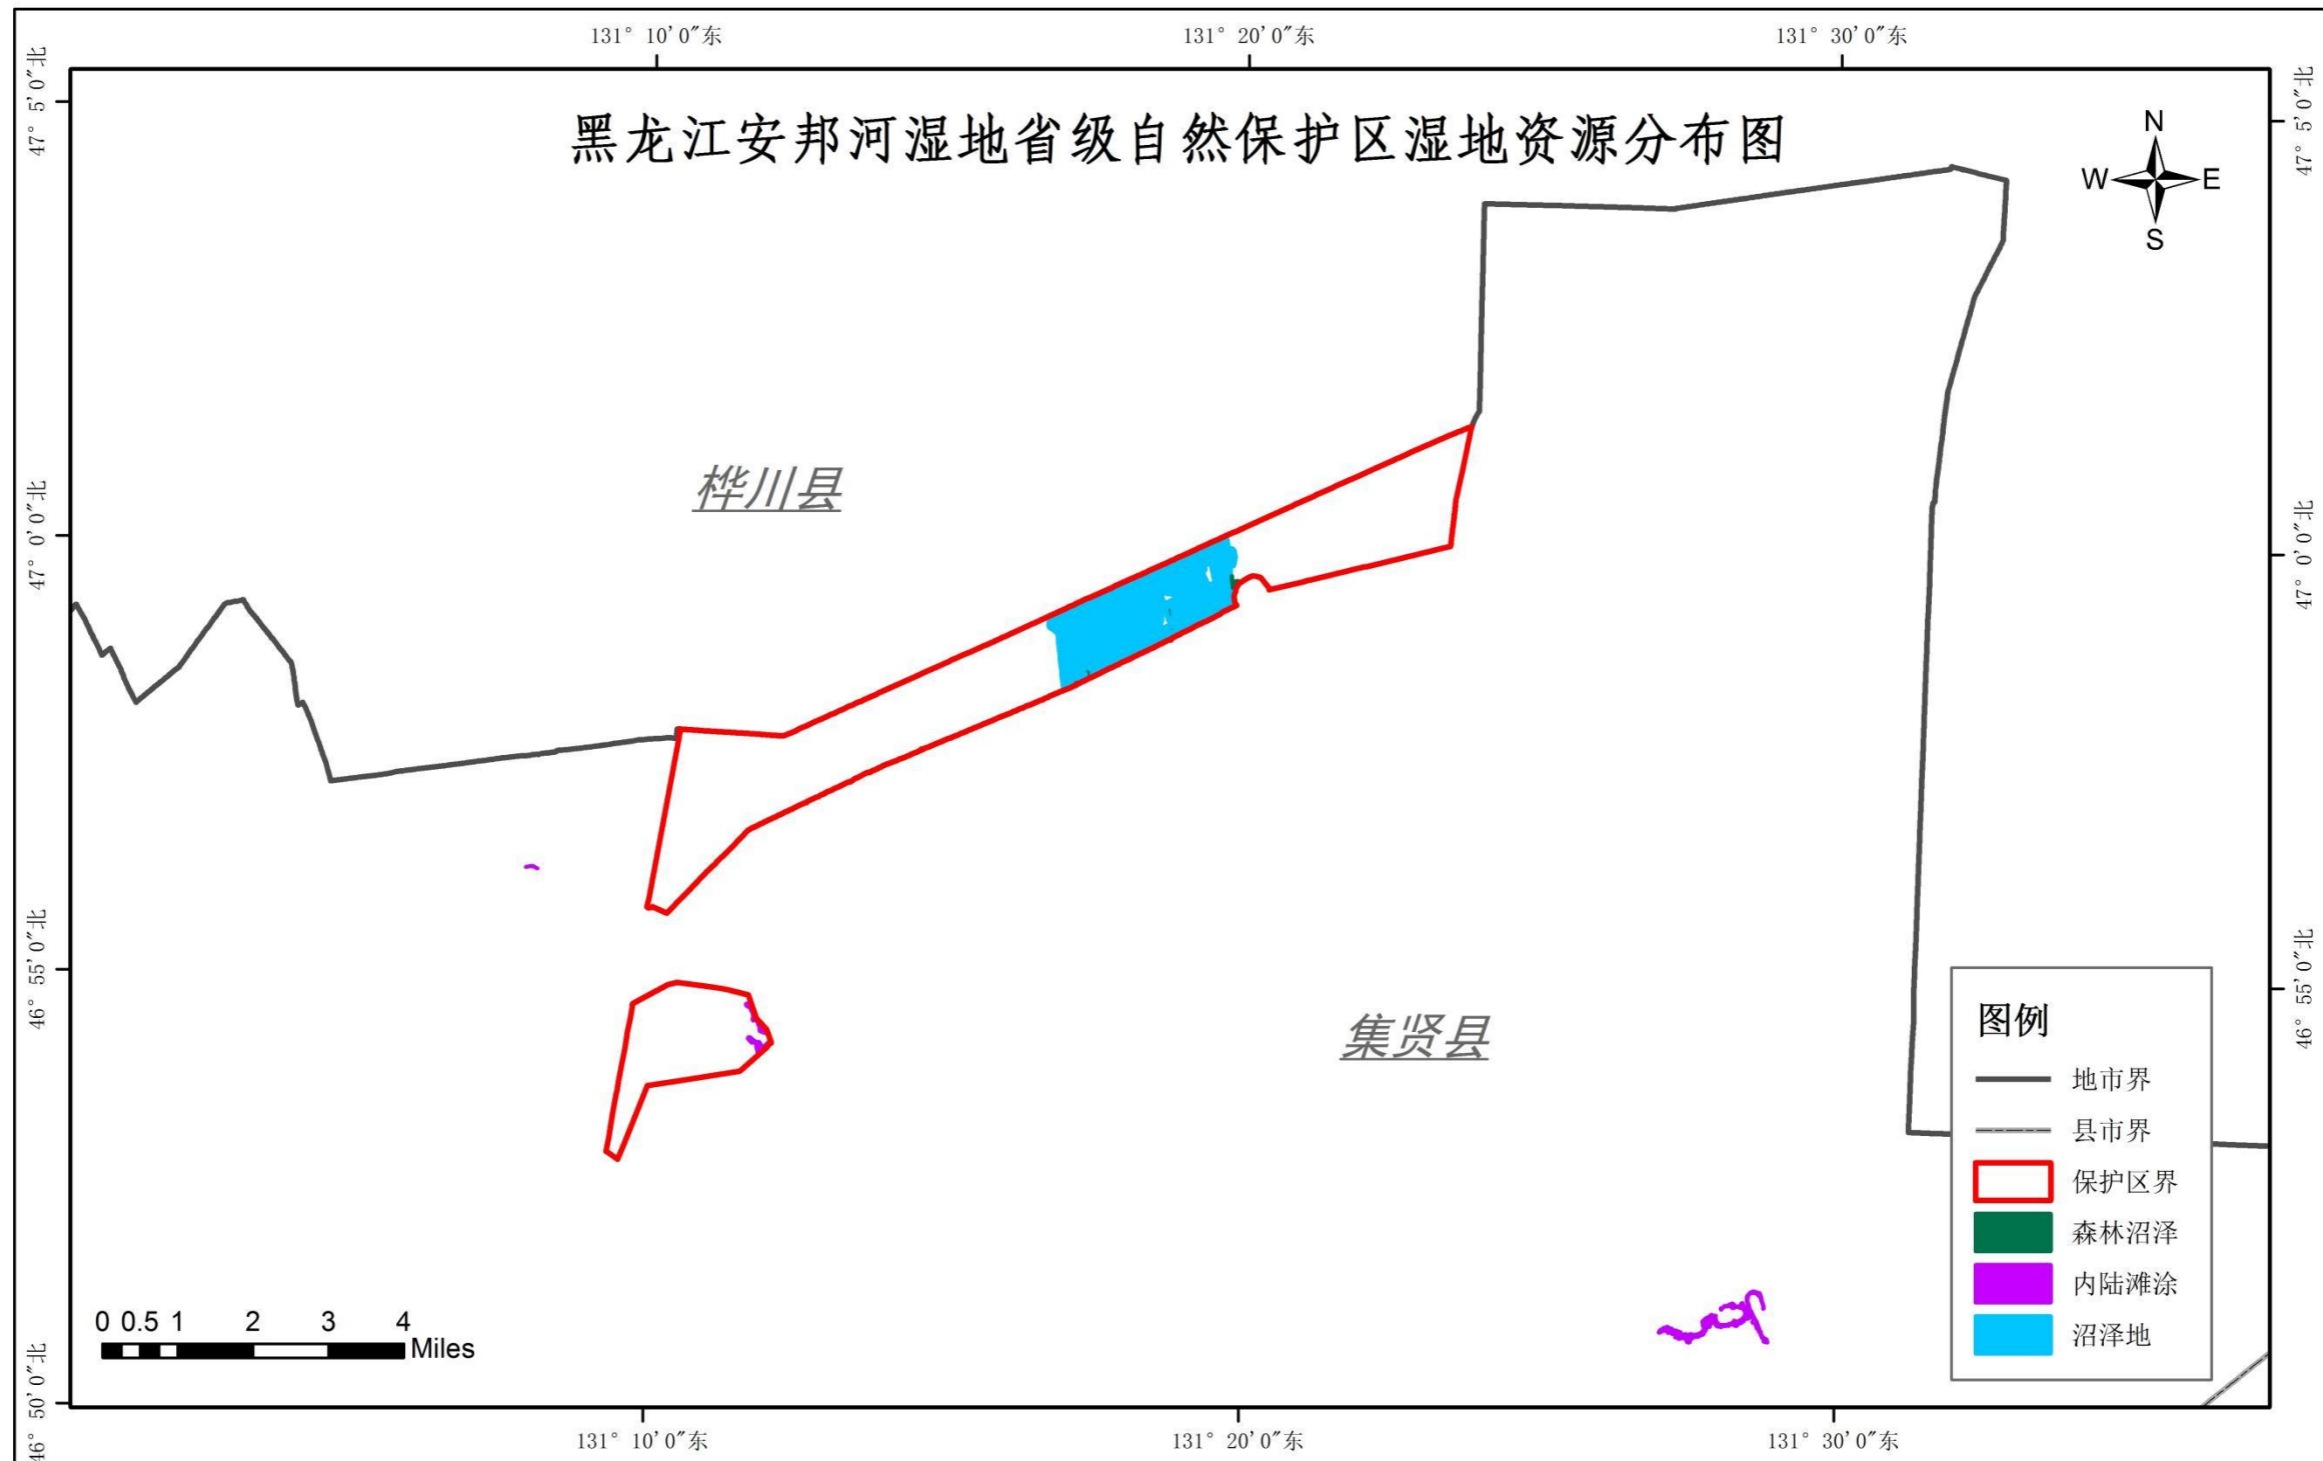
131° 10′0″东
131° 20′0″东
131° 30′0″东

47° 5′0″北
47° 0′0″北
46° 55′0″北
46° 50′0″北

黑龙江安邦河湿地省级自然保护区湿地资源分布图

N
W
E
S

桦川县

集贤县

0 0.5 1 2 3 4
Miles

图例
地市界
县市界
保护区界
森林沼泽
内陆滩涂
沼泽地

47° 5′0″北
47° 0′0″北
46° 55′0″北

131° 10′0″东
131° 20′0″东
131° 30′0″东